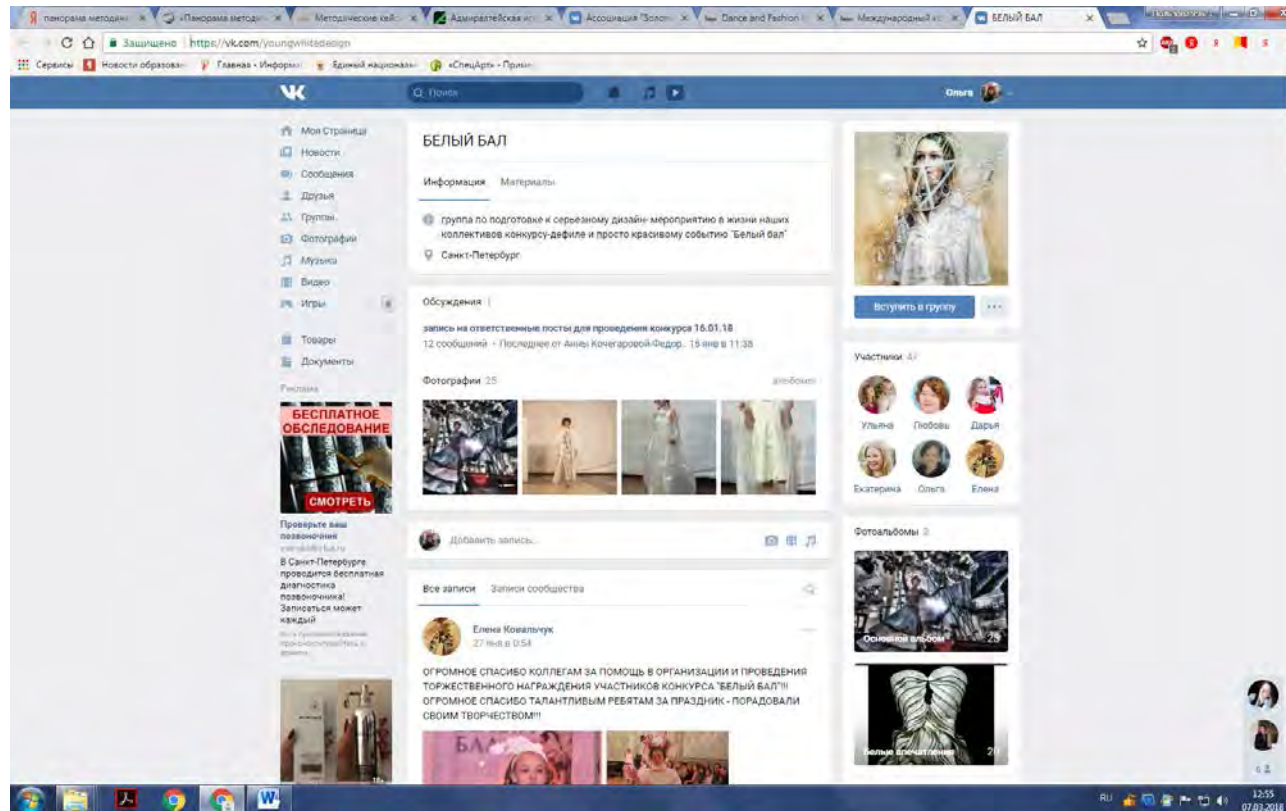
Я панорама методич × «Панорама методи × Методические кейс × Адмиралтейская × Ассоциация "Золот × Dance and Fashion × Международный × БЕЛЫЙ БАЛ ×

Защищено | https://vk.com/youngwhitedesign

Сервисы Новости образован Главная - Информ Единый национальн «СпецАрт» - Прим

Поиск Ольга

Моя Страница
Новости
Сообщения
Друзья
Группы
Фотографии
Музыка
Видео
Игры
Товары
Документы

Реклама

БЕСПЛАТНОЕ ОБСЛЕДОВАНИЕ
СМОТРЕТЬ

Проверьте ваш позвоночник
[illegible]
В Санкт-Петербурге проводится бесплатная диагностика позвоночника! Записаться может каждый
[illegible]

БЕЛЫЙ БАЛ

Информация Материалы

группа по подготовке к серьезному дизайн-мероприятию в жизни наших коллективов конкурсу-дефиле и просто красивому событию "Белый бал"

Санкт-Петербург

Обсуждения 1

запись на ответственные посты для проведения конкурса 16.01.18
12 сообщений · Последнее от Анны Кочегаровой Федор. 18 янв в 11:38

Фотографии 25 альбомы

Добавить запись...

Все записи Записи сообщества

Елена Ковальчук
27 янв в 0:54

ОГРОМНОЕ СПАСИБО КОЛЛЕГАМ ЗА ПОМОЩЬ В ОРГАНИЗАЦИИ И ПРОВЕДЕНИЯ ТОРЖЕСТВЕННОГО НАГРАЖДЕНИЯ УЧАСТНИКОВ КОНКУРСА "БЕЛЫЙ БАЛ"!!! ОГРОМНОЕ СПАСИБО ТАЛАНТЛИВЫМ РЕБЯТАМ ЗА ПРАЗДНИК - ПОРАДОВАЛИ СВОИМ ТВОРЧЕСТВОМ!!!

Вступить в группу

Участники 47
Ульяна Любовь Дарья
Екатерина Ольга Елена

Фотоальбомы 3
Основной альбом 25
Белые впечатления 20

RU 12:55 07.03.2018